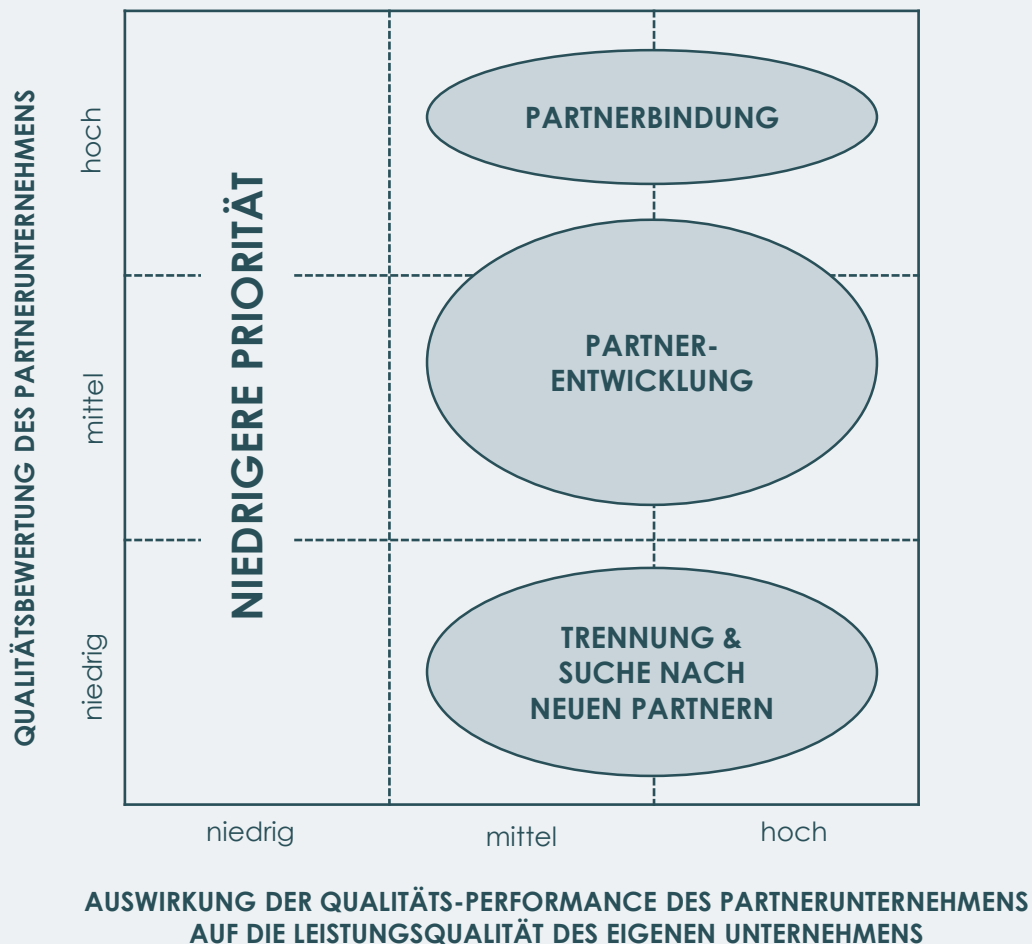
QUALITÄTSBEWERTUNG DES PARTNERUNTERNEHMENS

hoch

mittel

niedrig

NIEDRIGERE PRIORITÄT

PARTNERBINDUNG

PARTNER-ENTWICKLUNG

TRENNUNG & SUCHE NACH NEUEN PARTNERN

niedrig

mittel

hoch

AUSWIRKUNG DER QUALITÄTS-PERFORMANCE DES PARTNERUNTERNEHMENS AUF DIE LEISTUNGSQUALITÄT DES EIGENEN UNTERNEHMENS